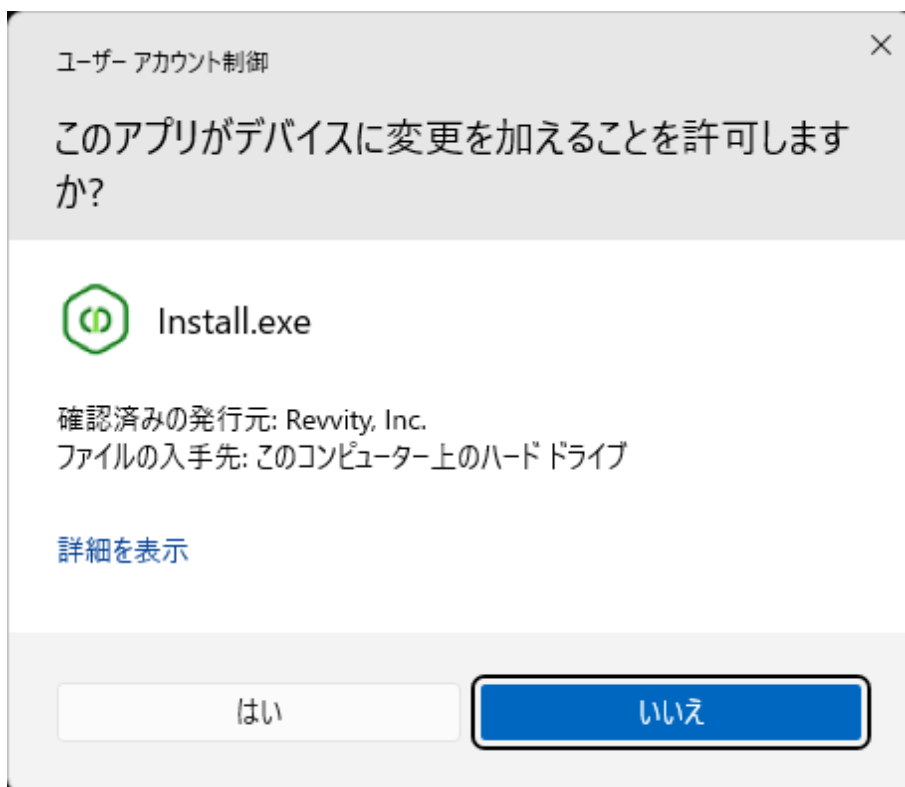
ユーザー アカウント制御

×

このアプリがデバイスに変更を加えることを許可しますか?

Install.exe

確認済みの発行元: Revvity, Inc.
ファイルの入手先: このコンピューター上のハード ドライブ

詳細を表示

はい

いいえ